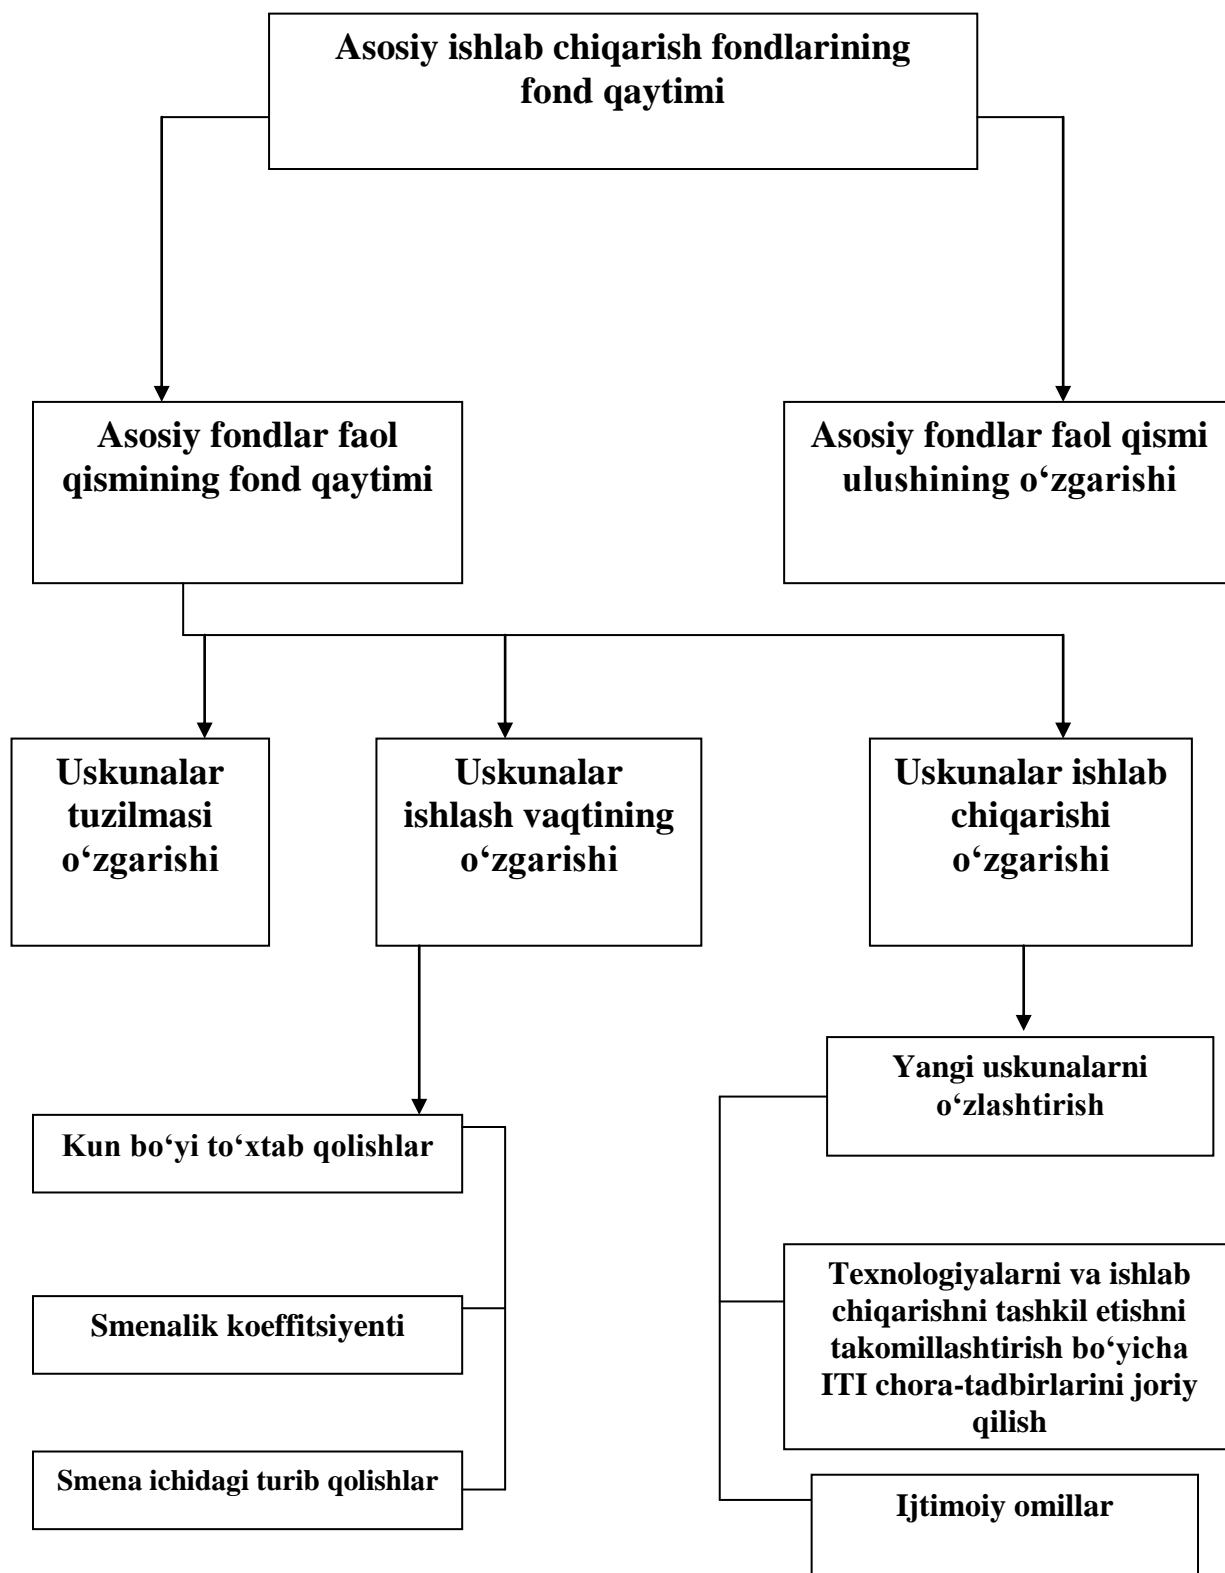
Asosiy ishlab chiqarish fondlarining fond qaytimi

Asosiy fondlar faol qismining fond qaytimi

Asosiy fondlar faol qismi ulushining o‘zgarishi

Uskunalar tuzilmasi o‘zgarishi

Uskunalar ishlash vaqtining o‘zgarishi

Uskunalar ishlab chiqarishi o‘zgarishi

Kun bo‘yi to‘xtab qolishlar

Smenalik koeffitsiyenti

Smena ichidagi turib qolishlar

Yangi uskunalarni o‘zlashtirish

Texnologiyalarni va ishlab chiqarishni tashkil etishni takomillashtirish bo‘yicha ITI chora-tadbirlarini joriy qilish

Ijtimoiy omillar